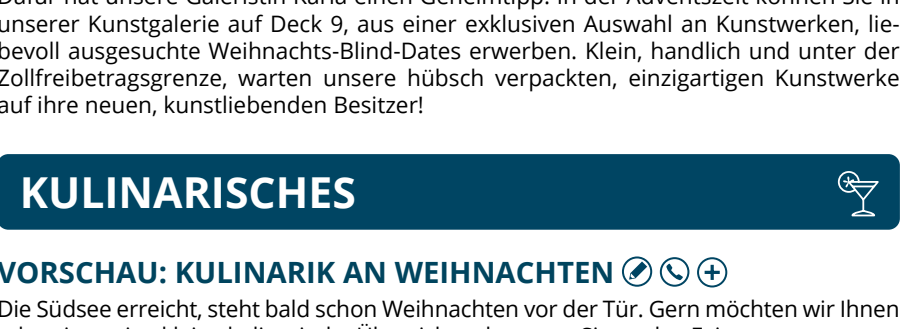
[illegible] unserer Kunstgalerie auf Deck 9, aus einer exklusiven Auswahl an Kunstwerken, liebevoll ausgesuchte Weihnachts-Blind-Dates erwerben. Klein, handlich und unter der Zollfreibetragsgrenze, warten unsere hübsch verpackten, einzigartigen Kunstwerke auf ihre neuen, kunstliebenden Besitzer!

KULINARISCHES

VORSCHAU: KULINARIK AN WEIHNACHTEN

Die Südsee erreicht, steht bald schon Weihnachten vor der Tür. Gern möchten wir Ihnen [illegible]